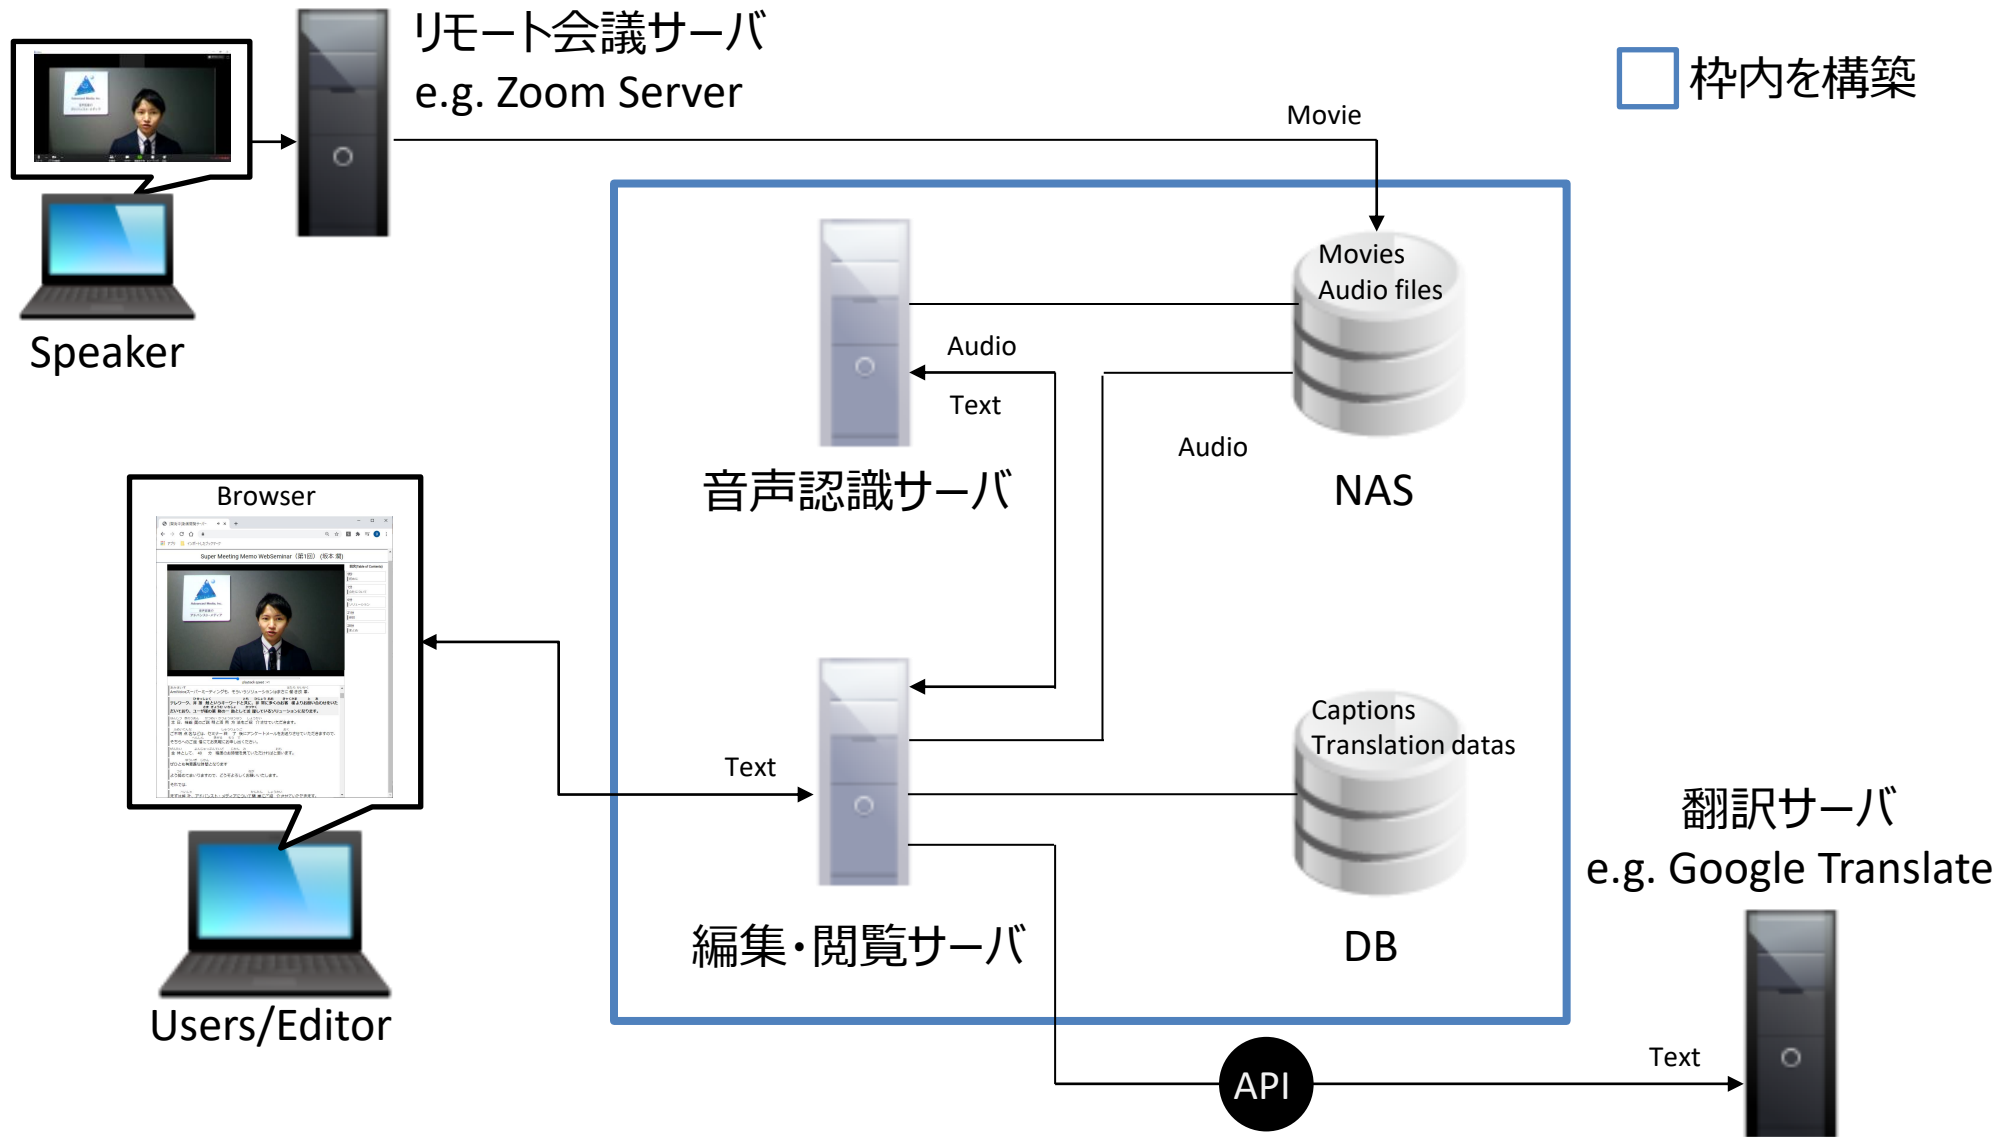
リモート会議サーバ
e.g. Zoom Server

枠内を構築

Movie

Speaker

Movies
Audio files

Audio

Text

Audio

音声認識サーバ

NAS

Browser

Super Meeting Memo WebSeminar (第1回)

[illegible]

Captions
Translation datas

Text

翻訳サーバ
e.g. Google Translate

編集・閲覧サーバ

DB

Users/Editor

API

Text